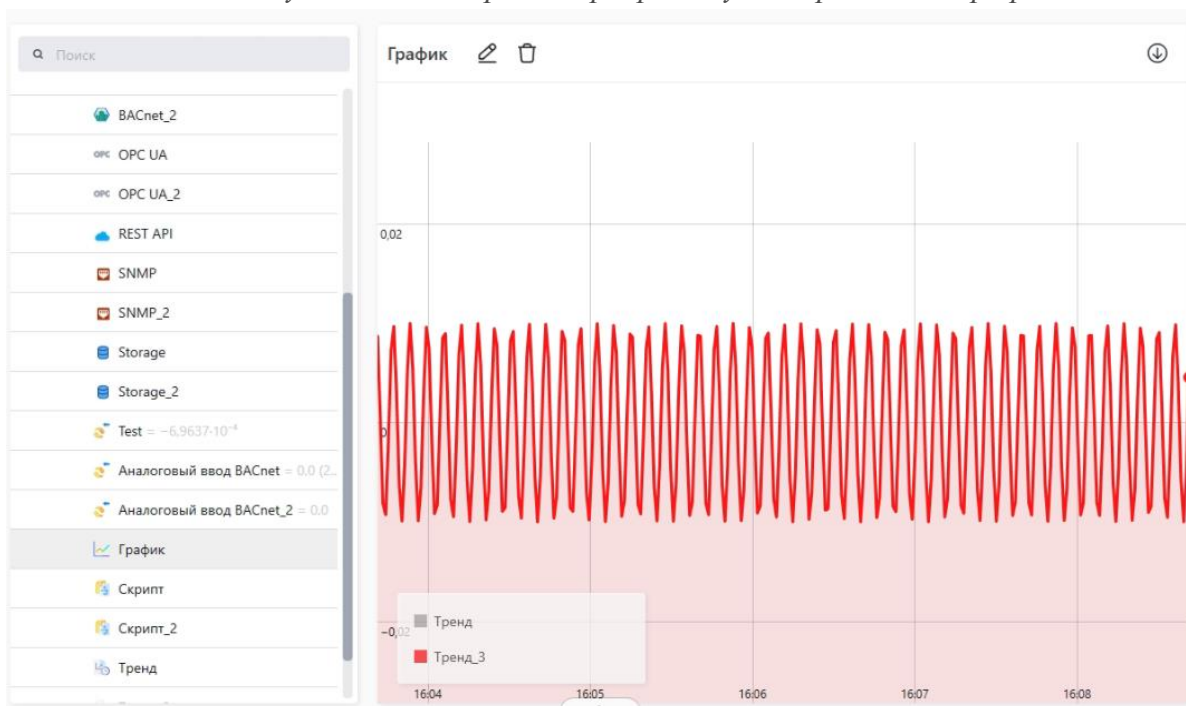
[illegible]

Поиск

BACnet_2
OPC UA
OPC UA_2
REST API
SNMP
SNMP_2
Storage
Storage_2
Test = $-6{,}9637 \cdot 10^{-4}$
Аналоговый ввод BACnet = 0,0 (2...
Аналоговый ввод BACnet_2 = 0,0
График
Скрипт
Скрипт_2
Тренд

График

0,02
0
-0,02

Тренд
Тренд_3

16:04
16:05
16:06
16:07
16:08